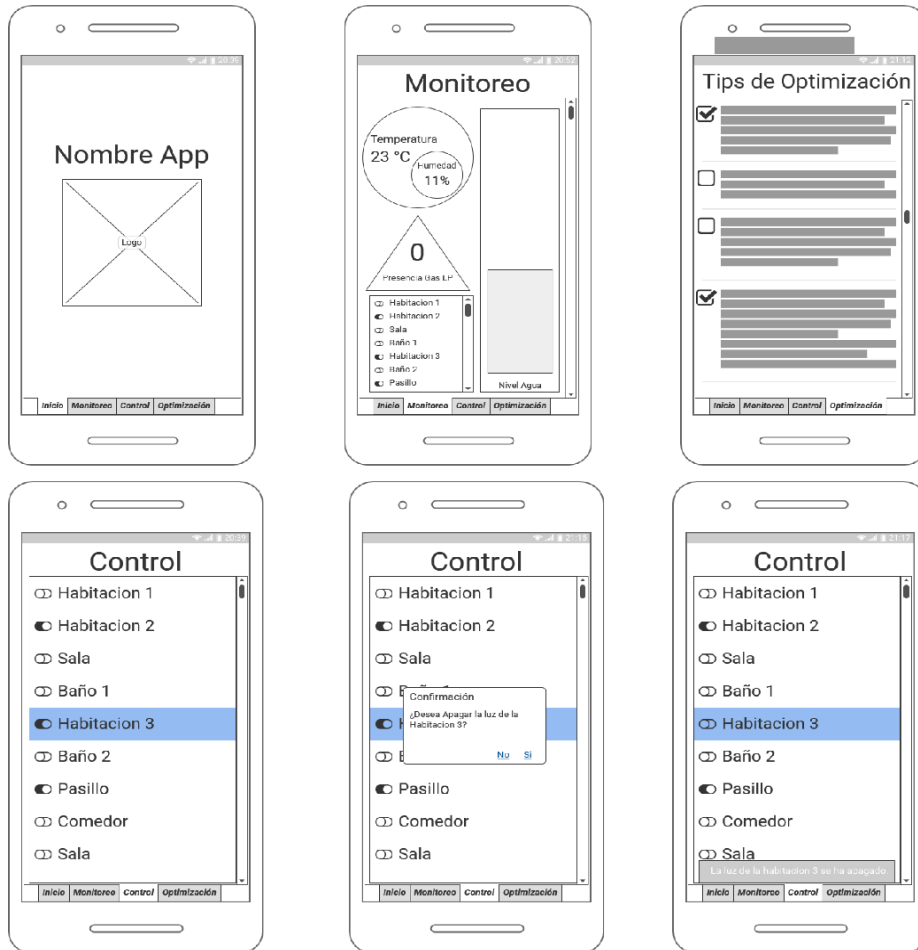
20:36

Nombre App

Logo

Inicio Monitoreo Control Optimización

20:52

Monitoreo

Temperatura
23 °C

Humedad
11%

0

Presencia Gas LP

Habitacion 1
Habitacion 2
Sala
Baño 1
Habitacion 3
Baño 2
Pasillo

Nivel Agua

Inicio Monitoreo Control Optimización

21:12

Tips de Optimización

Inicio Monitoreo Control Optimización

20:57

Control

Habitacion 1
Habitacion 2
Sala
Baño 1
Habitacion 3
Baño 2
Pasillo
Comedor
Sala

Inicio Monitoreo Control Optimización

21:15

Control

Habitacion 1
Habitacion 2
Sala
B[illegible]
H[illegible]
B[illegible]
Pasillo
Comedor
Sala

Confirmación
¿Desea Apagar la luz de la Habitacion 3?
No Si

Inicio Monitoreo Control Optimización

21:17

Control

Habitacion 1
Habitacion 2
Sala
Baño 1
Habitacion 3
Baño 2
Pasillo
Comedor
Sala

La luz de la habitacion 3 se ha apagado

Inicio Monitoreo Control Optimización